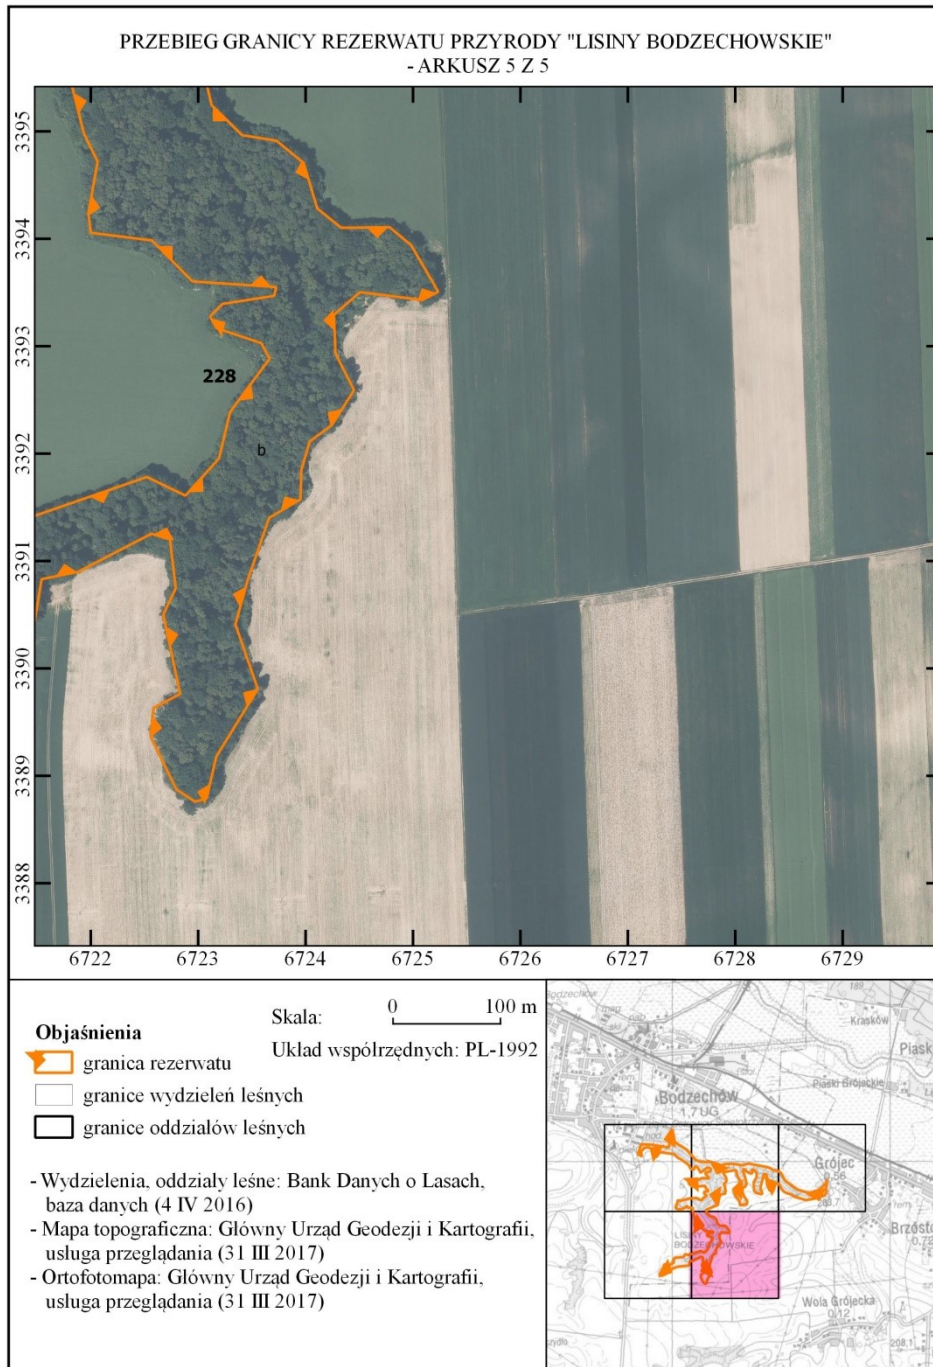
PRZEBIEG GRANICY REZERWATU PRZYRODY "LISINY BODZECHOWSKIE"
- ARKUSZ 5 Z 5

3395
3394
3393
3392
3391
3390
3389
3388

228
b

6722 6723 6724 6725 6726 6727 6728 6729

Objaśnienia
granica rezerwatu
granice wydzieleń leśnych
granice oddziałów leśnych

Skala: 0 100 m
Układ współrzędnych: PL-1992

- Wydzielenia, oddziały leśne: Bank Danych o Lasach, baza danych (4 IV 2016)
- Mapa topograficzna: Główny Urząd Geodezji i Kartografii, usługa przeglądania (31 III 2017)
- Ortofotomapa: Główny Urząd Geodezji i Kartografii, usługa przeglądania (31 III 2017)

Bodzechów
Bodzechów 1,7 UG
Krasków
Piask
Piaski Grójeckie
Grójec
Brzóst
LISINY BODZECHOWSKIE
Wola Grójecka
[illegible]